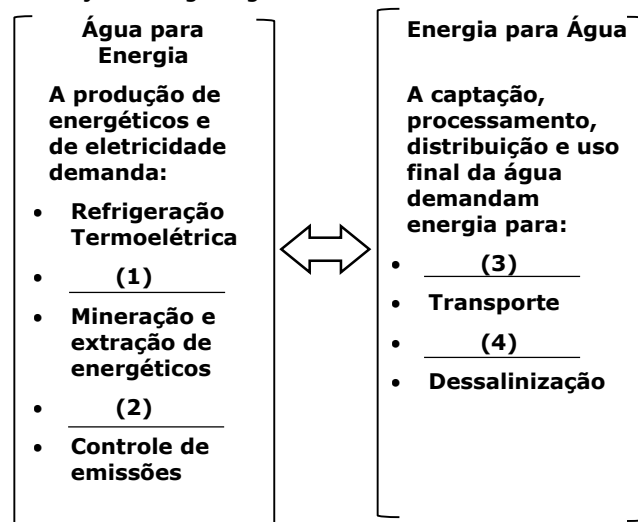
Água para Energia

A produção de energéticos e de eletricidade demanda:

- Refrigeração Termoelétrica
- (1)
- Mineração e extração de energéticos
- (2)
- Controle de emissões

Energia para Água

A captação, processamento, distribuição e uso final da água demandam energia para:

- (3)
- Transporte
- (4)
- Dessalinização